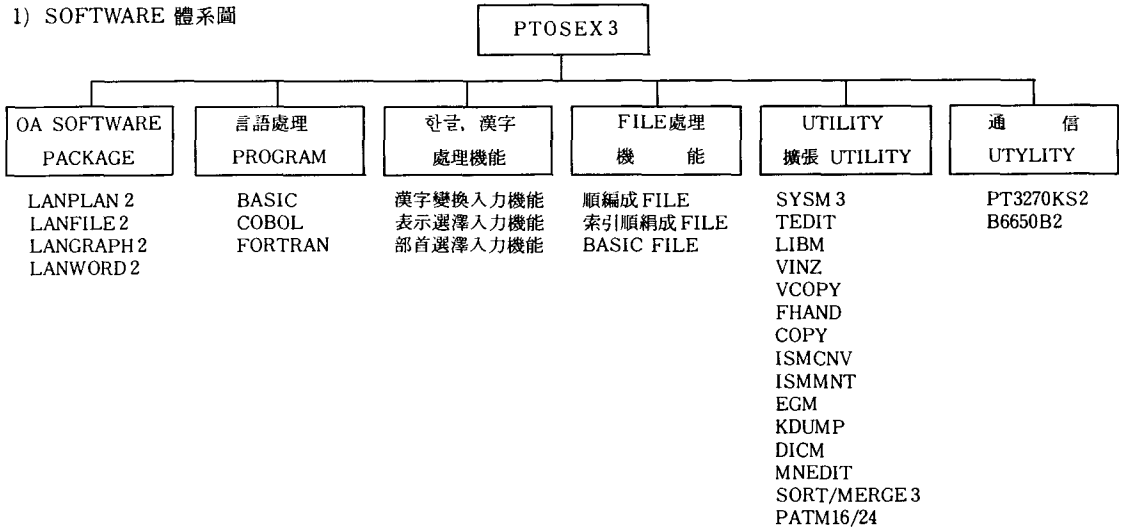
1) SOFTWARE 體系圖

PTOSEX 3

OA SOFTWARE PACKAGE

LANPLAN 2
LANFILE 2
LANGRAPH 2
LANWORD 2

言語處理 PROGRAM

BASIC
COBOL
FORTRAN

한글, 漢字 處理機能

漢字變換入力機能
表示選擇入力機能
部首選擇入力機能

FILE處理 機能

順編成 FILE
索引順絹成 FILE
BASIC FILE

UTILITY 擴張 UTILITY

SYSM 3
TEDIT
LIBM
VINZ
VCOPY
FHAND
COPY
ISMCNV
ISMMNT
EGM
KDUMP
DICM
MNEDIT
SORT/MERGE 3
PATM16/24

通 信 UTYLITY

PT3270KS2
B6650B2